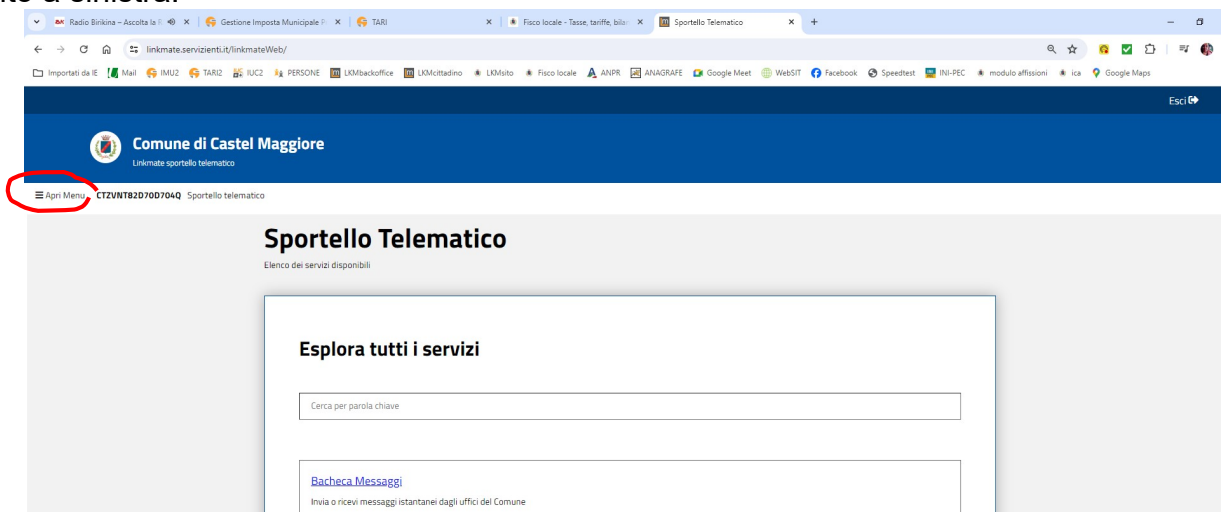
lto a sinistra:

Radio Birikina – Ascolta la R
Gestione Imposta Municipale P
TARI
Fisco locale - Tasse, tariffe, bila
Sportello Telematico

linkmate.servizienti.it/linkmateWeb/

Importati da IE
Mail
IMU2
TARI2
IUC2
PERSONE
LKMbackoffice
LKMcittadino
LKMsito
Fisco locale
ANPR
ANAGRAFE
Google Meet
WebSIT
Facebook
Speedtest
INI-PEC
modulo affissioni
ica
Google Maps

Esci

Comune di Castel Maggiore
Linkmate sportello telematico

Apri Menu CTZVNT82D70D704Q Sportello telematico

Sportello Telematico
Elenco dei servizi disponibili

Esplora tutti i servizi

Cerca per parola chiave

Bacheca Messaggi
Invia o ricevi messaggi istantanei dagli uffici del Comune